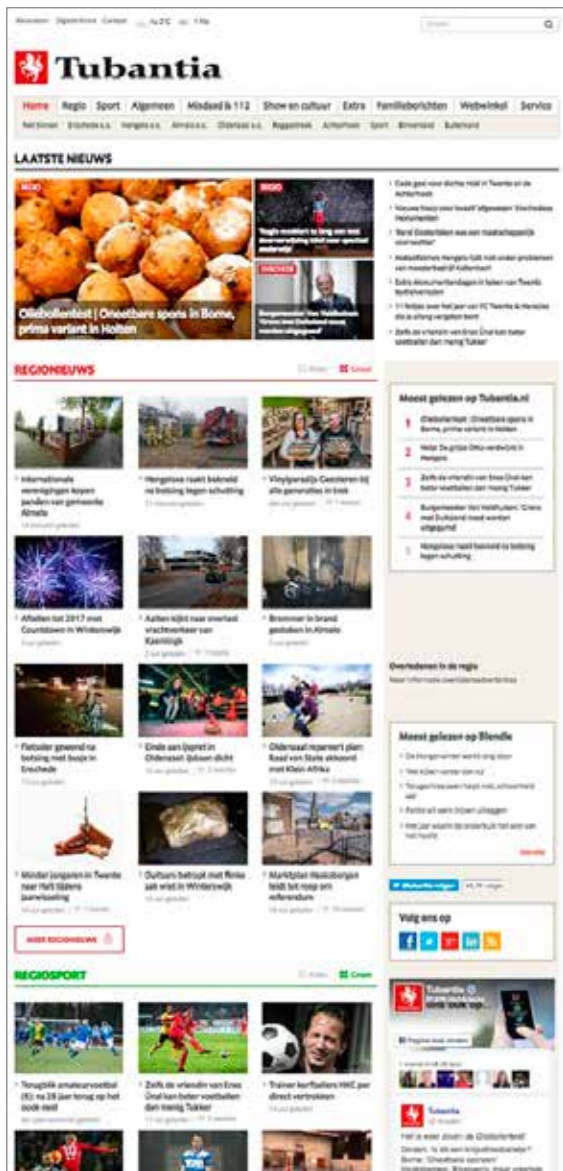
Tubantia

Home | Regio | Sport | Algemeen | Misdaad & 112 | Show en cultuur | Extra | Familieberichten | Webwinkel | Service

LAATSTE NIEUWS

REGIO

Oliebollentest | Oneetbare spons in Borne, prima variant in Holten

REGIO

DINSDAG

REGIONIEUWS

Internationale verenigingen kopen panden van gemeente Almelo

Hengelose raakt bekneld na botsing tegen schutting

Vinylparadijs Geesteren bij alle generaties in trek

Afteller tot 2017 met Countdown in Winterswijk

Aalten kijkt naar overlast vrachtverkeer van Kjeeldijk

Brommer in brand gestoken in Almelo

Fietser gewond na botsing met busje in Enschede

Einde aan lijnrel in Oldenzaal: ijsbaan dicht

Oldenzaal reparert plan Raad van State akkoord met Klein Afrika

Minder jongeren in Twente naar Hell ijzeren jaarwisseling

Duitsers betrapt met flinke zak wiet in Winterswijk

Marktplan Haaksbergen leidt tot roep om referendum

MEER REGIONIEUWS

REGIOSPORT

Zelfs de vrienden van Enes Ünal kan beter voetballen dan Tukker

Trainer korfballers HKC per direct vertrokken

Meest gelezen op Tubantia.nl

1 Oliebollentest | Oneetbare spons in Borne, prima variant in Holten
2 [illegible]
3 Zelfs de vrienden van Enes Ünal kan beter voetballen dan Tukker
4 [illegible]
5 Hengelose raakt bekneld na botsing tegen schutting

Overledenen in de regio

Meest gelezen op Blendle

Volg ons op

Tubantia

Het is weer zover: de Oliebollentest!